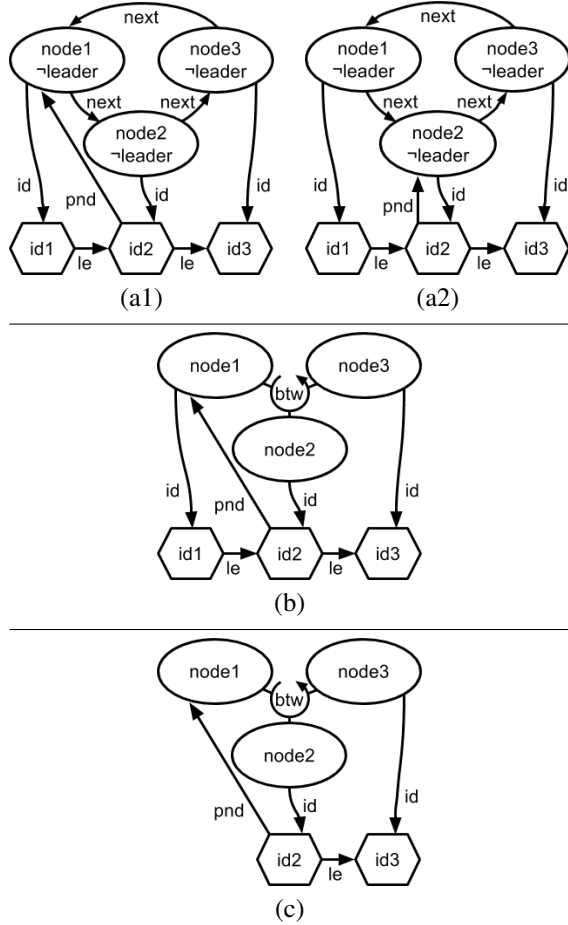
next

node1
¬leader

node3
¬leader

next

next

node2
¬leader

id

pnd

id

id

id1

le

id2

le

id3

(a1)

next

node1
¬leader

node3
¬leader

next

next

node2
¬leader

id

pnd

id

id

id1

le

id2

le

id3

(a2)

node1

node3

btw

node2

id

pnd

id

id

id1

le

id2

le

id3

(b)

node1

node3

btw

node2

pnd

id

id

id2

le

id3

(c)